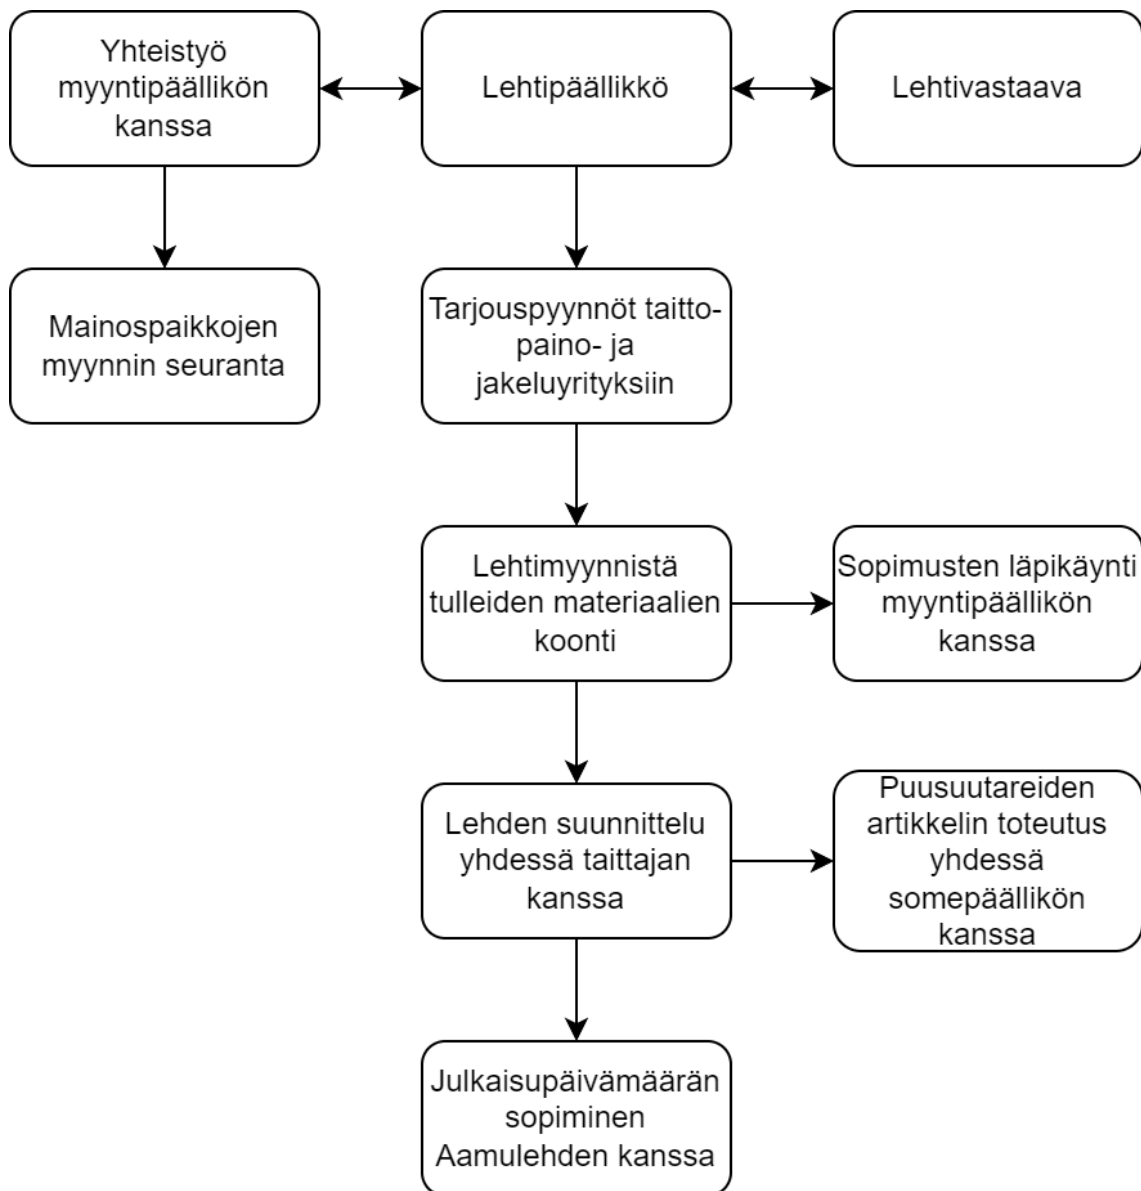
Yhteistyö myyntipäällikön kanssa

Lehtipäällikkö

Lehtivastaava

Mainospaikkojen myynnin seuranta

Tarjouspyynnöt taitto- paino- ja jakeluyrityksiin

Lehtimyynnistä tulleiden materiaalien koonti

Sopimusten läpikäynti myyntipäällikön kanssa

Lehden suunnittelu yhdessä taittajan kanssa

Puusuutareiden artikkelin toteutus yhdessä somepäällikön kanssa

Julkaisupäivämäärän sopiminen Aamulehden kanssa